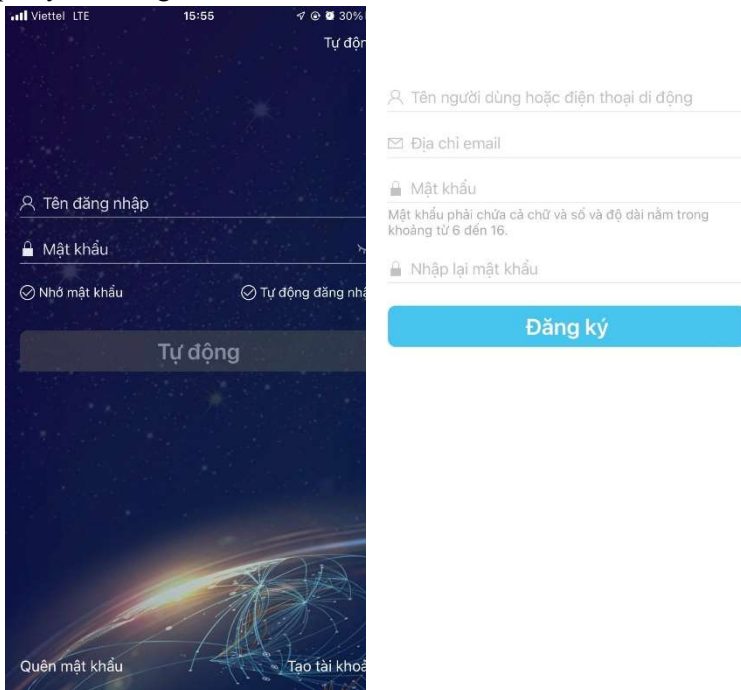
Viettel LTE 15:55 30%

Tự độn

Tên đăng nhập

Mật khẩu

Nhớ mật khẩu

Tự động đăng nhâ

Tự động

Quên mật khẩu

Tạo tài khoả

Tên người dùng hoặc điện thoại di động

Địa chỉ email

Mật khẩu

Mật khẩu phải chứa cả chữ và số và độ dài nằm trong khoảng từ 6 đến 16.

Nhập lại mật khẩu

Đăng ký